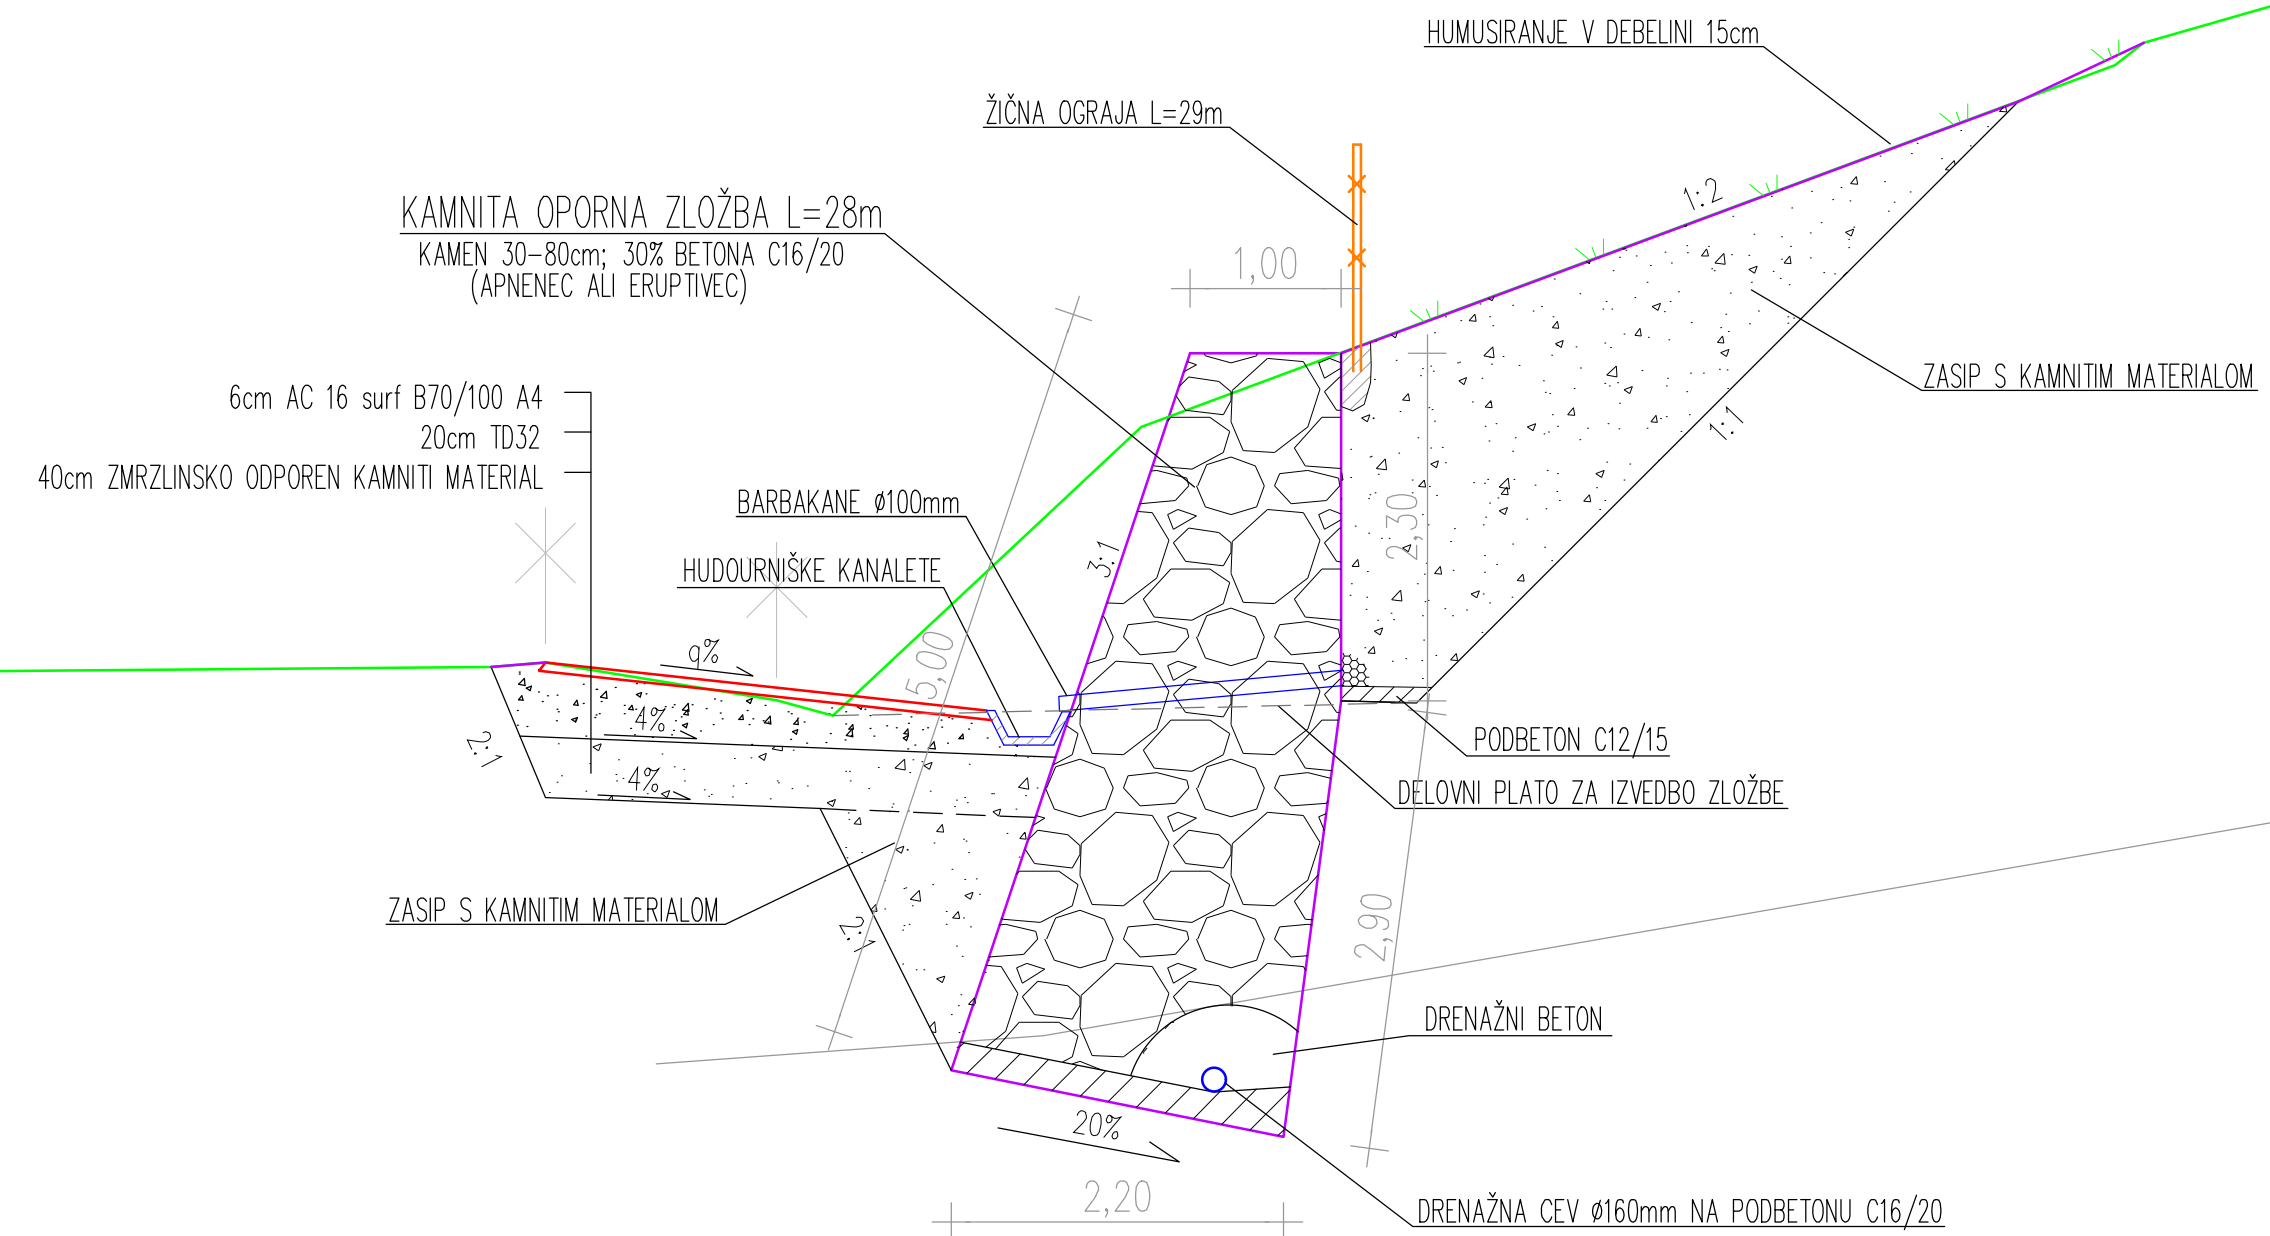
HUMUSIRANJE V DEBELINI 15cm

ŽIČNA OGRAJA L=29m

KAMNITA OPORNA ZLOŽBA L=28m
KAMEN 30–80cm; 30% BETONA C16/20
(APNENEC ALI ERUPTIVEC)

1,00

1:2

ZASIP S KAMNITIM MATERIALOM

1:1

6cm AC 16 surf B70/100 A4
20cm TD32
40cm ZMRZLINSKO ODPOREN KAMNITI MATERIAL

BARBAKANE ø100mm

HUDOURNIŠKE KANALETE

3:1

2,30

9%

5,00

4%

2:1

4%

PODBETON C12/15

DELOVNI PLATO ZA IZVEDBO ZLOŽBE

ZASIP S KAMNITIM MATERIALOM

2:1

2,90

DRENAŽNI BETON

20%

2,20

DRENAŽNA CEV ø160mm NA PODBETONU C16/20